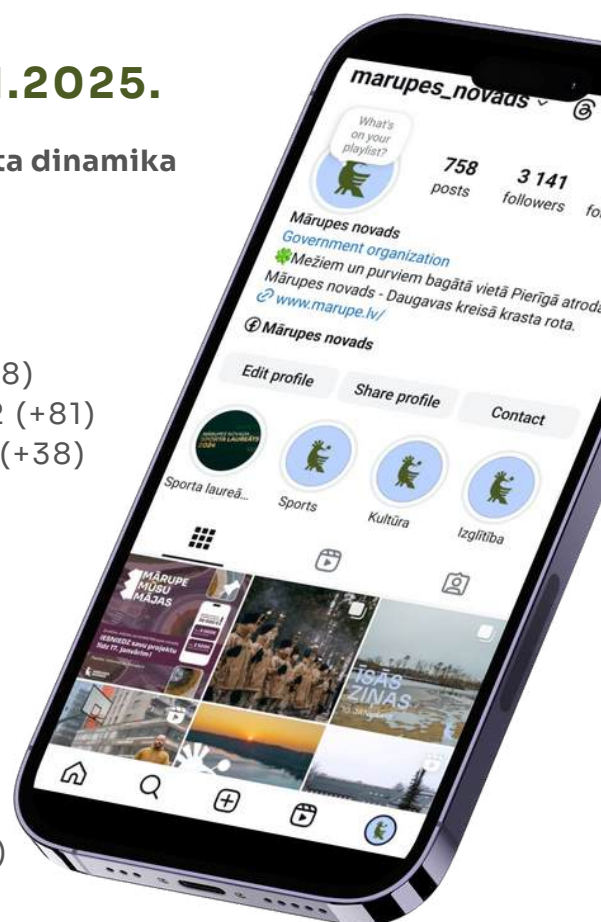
.2025.

ta dinamika

8)
2 (+81)
(+38)

)

marupes_novads

What's on your playlist?

758 posts
3 141 followers
fo

Mārupes novads
Government organization
Mežiem un purviem bagātā vietā Pierīgā atroda
Mārupes novads - Daugavas kreisā krasta rota.
www.marupe.lv/
Mārupes novads

Edit profile
Share profile
Contact

Sporta laureā...
Sports
Kultūra
Izglītība

MĀRUPE MŪSU MĀJĀS
IESNIEDZ savu projektu līdz 17. janvārim!

ĪSĀS ZIŅAS